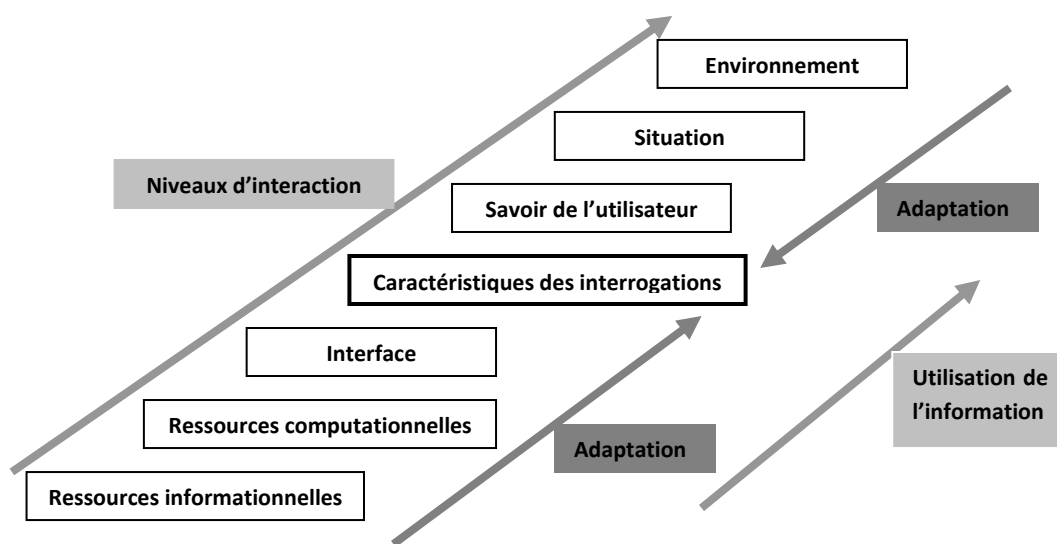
Environnement

Situation

Niveaux d’interaction

Savoir de l’utilisateur

Adaptation

Caractéristiques des interrogations

Interface

Utilisation de l’information

Ressources computationnelles

Adaptation

Ressources informationnelles